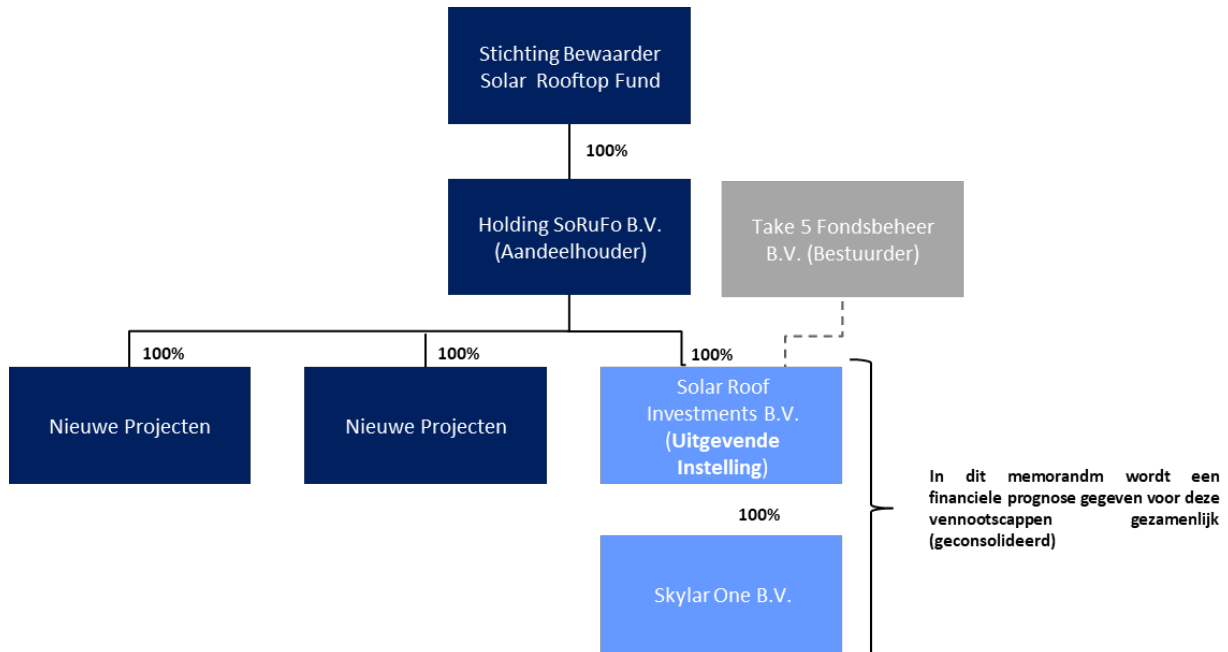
Stichting Bewaarder Solar Rooftop Fund

100%

Holding SoRuFo B.V. (Aandeelhouder)

Take 5 Fondsbeheer B.V. (Bestuurder)

100%

100%

100%

Nieuwe Projecten

Nieuwe Projecten

Solar Roof Investments B.V. (**Uitgevende Instelling**)

100%

Skylar One B.V.

In dit memorandm wordt een financiele prognose gegeven voor deze vennootscappen gezamenlijk (geconsolideerd)